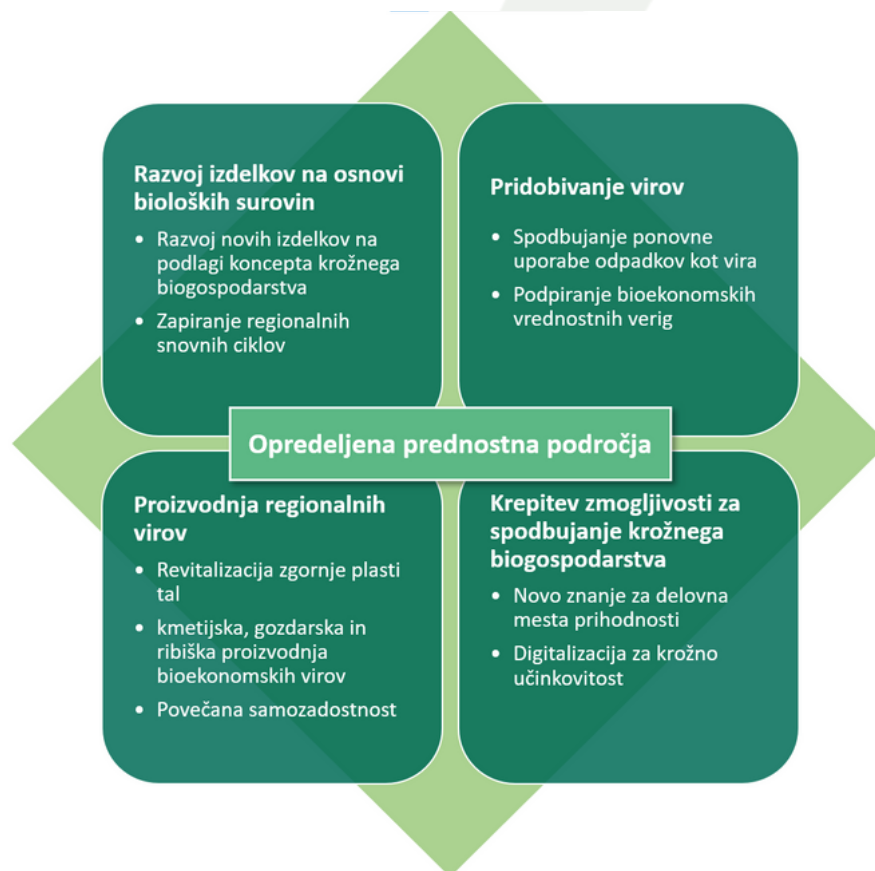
Razvoj izdelkov na osnovi bioloških surovin

- Razvoj novih izdelkov na podlagi koncepta krožnega biogospodarstva
- Zapiranje regionalnih snovnih ciklov

Pridobivanje virov

- Spodbujanje ponovne uporabe odpadkov kot vira
- Podpiranje bioekonomskih vrednostnih verig

Opredeljena prednostna področja

Proizvodnja regionalnih virov

- Revitalizacija zgornje plasti tal
- kmetijska, gozdarska in ribiška proizvodnja bioekonomskih virov
- Povečana samozadostnost

Krepitev zmogljivosti za spodbujanje krožnega biogospodarstva

- Novo znanje za delovna mesta prihodnosti
- Digitalizacija za krožno učinkovitost